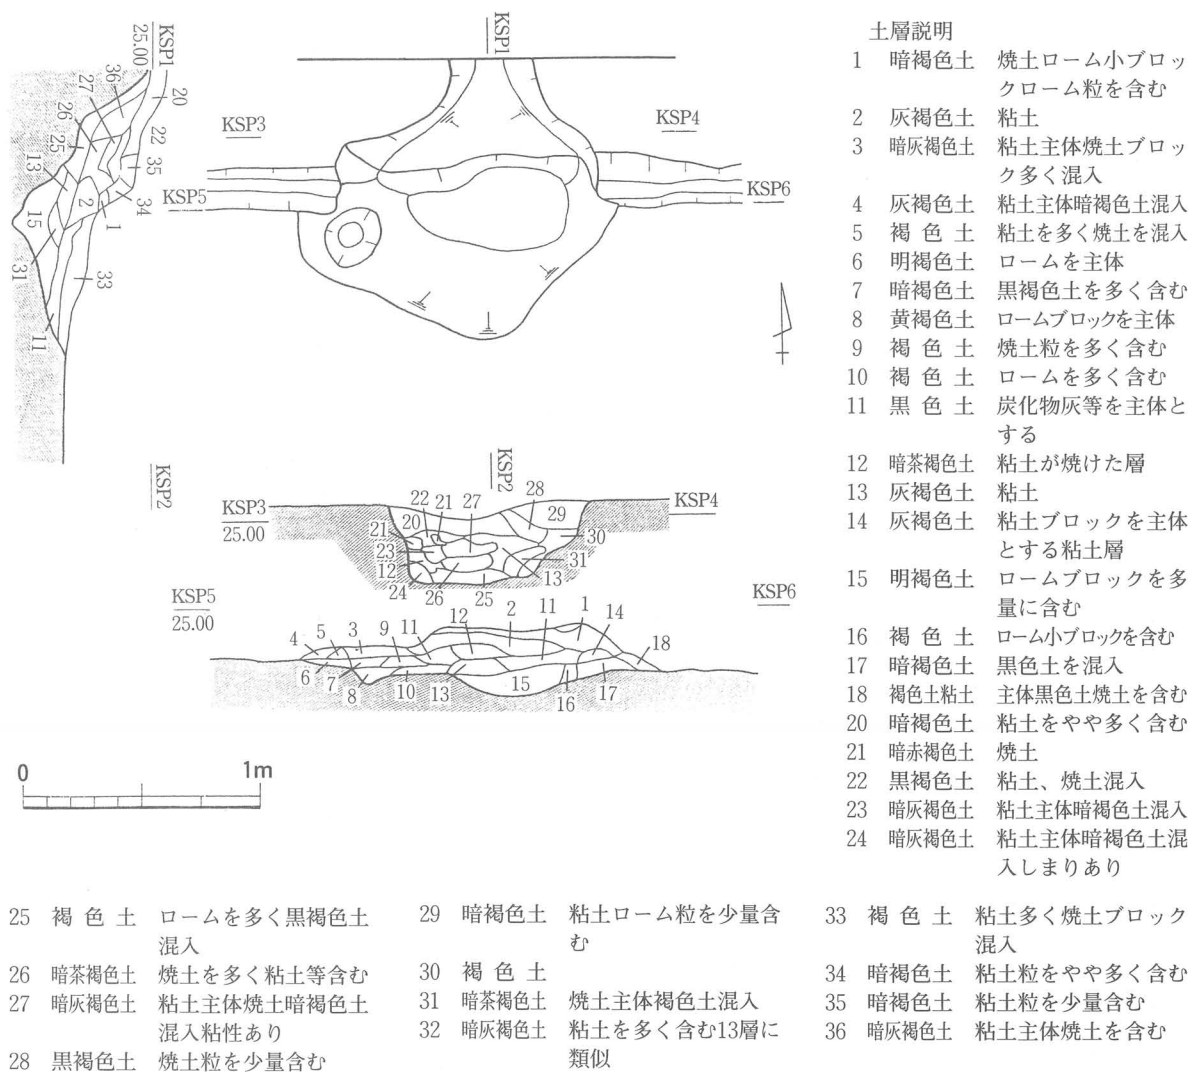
KSP1
25.00
20
36
27
22
26
25
35
13
34
2
15
1
31
33
11

KSP1
KSP3
KSP4
KSP5
KSP6

KSP2

KSP2
KSP3
25.00
22 21 27
28
KSP4
29
20
21
30
23
31
12
13
24
26
25

KSP5
25.00
KSP6
12
2
11
1
14
4
5
3
9
11
18
6
7
8
10
13
15
17
16

0
1m

土層説明
1 暗褐色土 焼土ローム小ブロックローム粒を含む
2 灰褐色土 粘土
3 暗灰褐色土 粘土主体焼土ブロック多く混入
4 灰褐色土 粘土主体暗褐色土混入
5 褐色土 粘土を多く焼土を混入
6 明褐色土 ロームを主体
7 暗褐色土 黒褐色土を多く含む
8 黄褐色土 ロームブロックを主体
9 褐色土 焼土粒を多く含む
10 褐色土 ロームを多く含む
11 黒色土 炭化物灰等を主体とする
12 暗茶褐色土 粘土が焼けた層
13 灰褐色土 粘土
14 灰褐色土 粘土ブロックを主体とする粘土層
15 明褐色土 ロームブロックを多量に含む
16 褐色土 ローム小ブロックを含む
17 暗褐色土 黒色土を混入
18 褐色土粘土 主体黒色土焼土を含む
20 暗褐色土 粘土をやや多く含む
21 暗赤褐色土 焼土
22 黒褐色土 粘土、焼土混入
23 暗灰褐色土 粘土主体暗褐色土混入
24 暗灰褐色土 粘土主体暗褐色土混入しまりあり

25 褐色土 ロームを多く黒褐色土混入
26 暗茶褐色土 焼土を多く粘土等含む
27 暗灰褐色土 粘土主体焼土暗褐色土混入粘性あり
28 黒褐色土 焼土粒を少量含む

29 暗褐色土 粘土ローム粒を少量含む
30 褐色土
31 暗茶褐色土 焼土主体褐色土混入
32 暗灰褐色土 粘土を多く含む13層に類似

33 褐色土 粘土多く焼土ブロック混入
34 暗褐色土 粘土粒をやや多く含む
35 暗褐色土 粘土粒を少量含む
36 暗灰褐色土 粘土主体焼土を含む